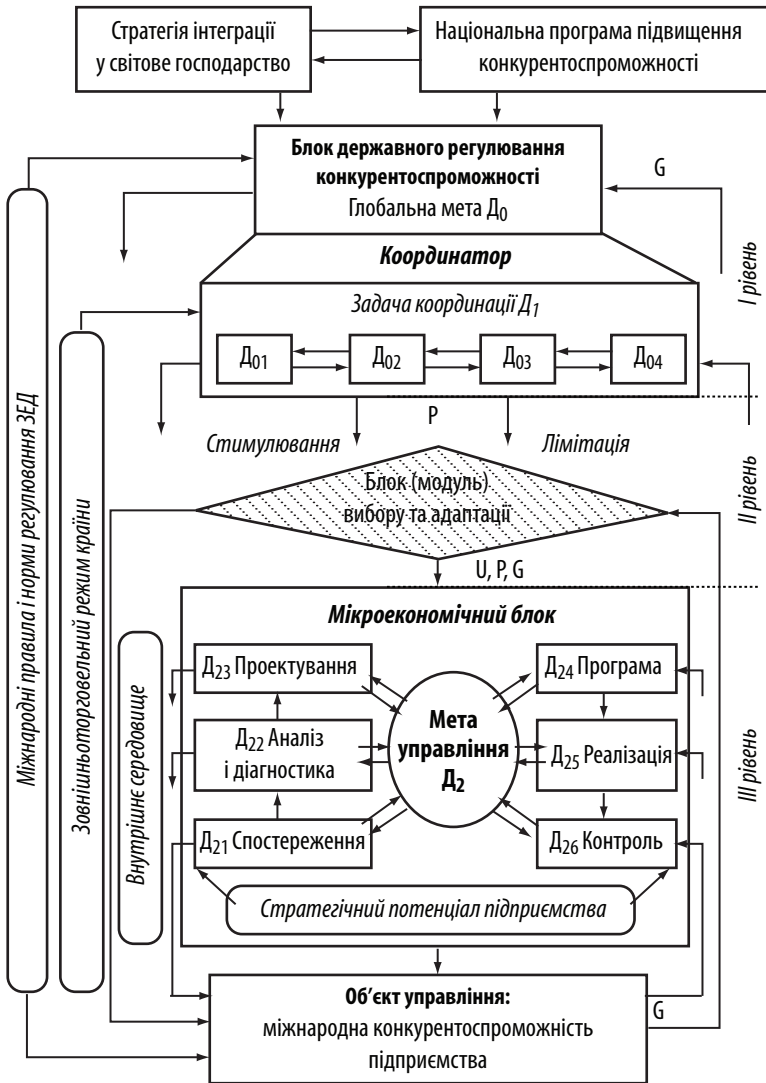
Стратегія інтеграції у світове господарство

Національна програма підвищення конкурентоспроможності

**Блок державного регулювання конкурентоспроможності**
Глобальна мета $Д_0$

G

*Координатор*

*I рівень*

*Задача координації $Д_1$*

$Д_{01}$ $Д_{02}$ $Д_{03}$ $Д_{04}$

P

*Стимулювання*

*Лімітація*

Блок (модуль) вибору та адаптації

*II рівень*

U, P, G

*Міжнародні правила і норми регулювання ЗЕД*

*Зовнішньоторговельний режим країни*

***Мікроекономічний блок***

*Внутрішнє середовище*

$Д_{23}$ Проектування

$Д_{24}$ Програма

$Д_{22}$ Аналіз і діагностика

**Мета управління $Д_2$**

$Д_{25}$ Реалізація

*III рівень*

$Д_{21}$ Спостереження

$Д_{26}$ Контроль

*Стратегічний потенціал підприємства*

**Об'єкт управління:**
міжнародна конкурентоспроможність підприємства

G